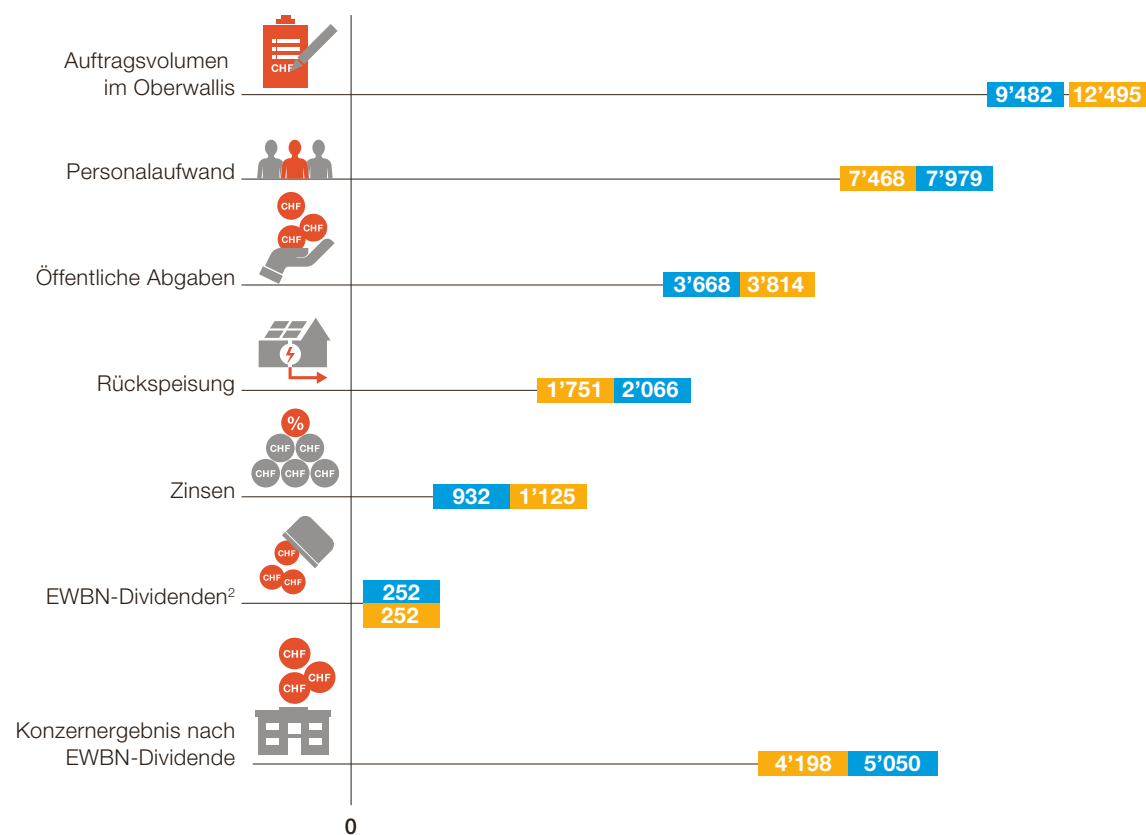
CHF
Auftragsvolumen im Oberwallis
9’482 12’495

Personalaufwand
7’468 7’979

CHF CHF CHF
Öffentliche Abgaben
3’668 3’814

Rückspeisung
1’751 2’066

% CHF CHF CHF CHF CHF
Zinsen
932 1’125

CHF CHF CHF
EWBN-Dividenden$^2$
252
252

CHF CHF CHF
Konzernergebnis nach EWBN-Dividende
4’198 5’050

0